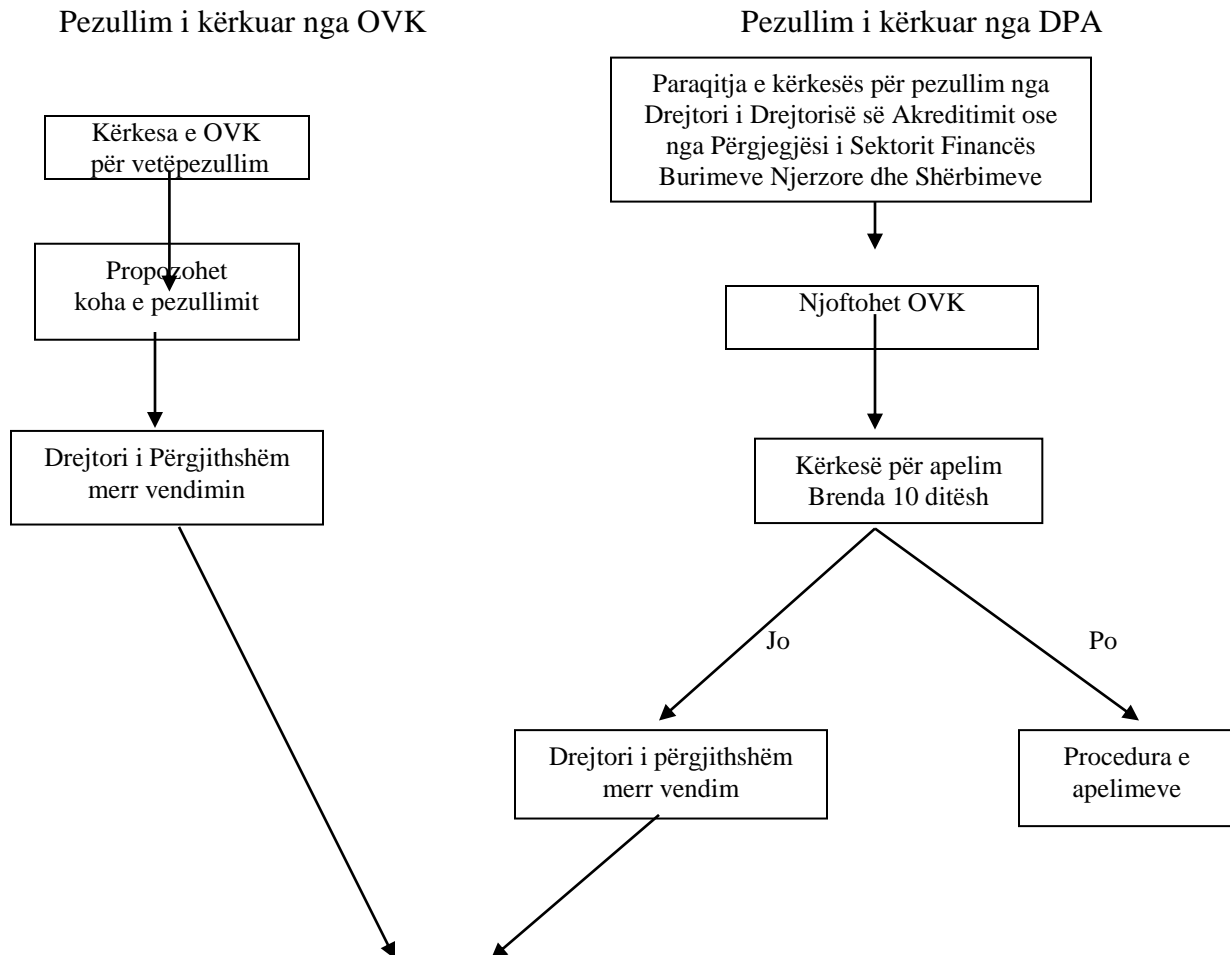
Pezullim i kërkuar nga OVK

Kërkesa e OVK për vetëpezullim

Propozohet koha e pezullimit

Drejtori i Përgjithshëm merr vendimin

Pezullim i kërkuar nga DPA

Paraqitja e kërkesës për pezullim nga Drejtori i Drejtorisë së Akreditimit ose nga Përgjegjësi i Sektorit Financës Burimeve Njerzore dhe Shërbimeve

Njoftohet OVK

Kërkesë për apelim Brenda 10 ditësh

Jo

Po

Drejtori i përgjithshëm merr vendim

Procedura e apelimeve